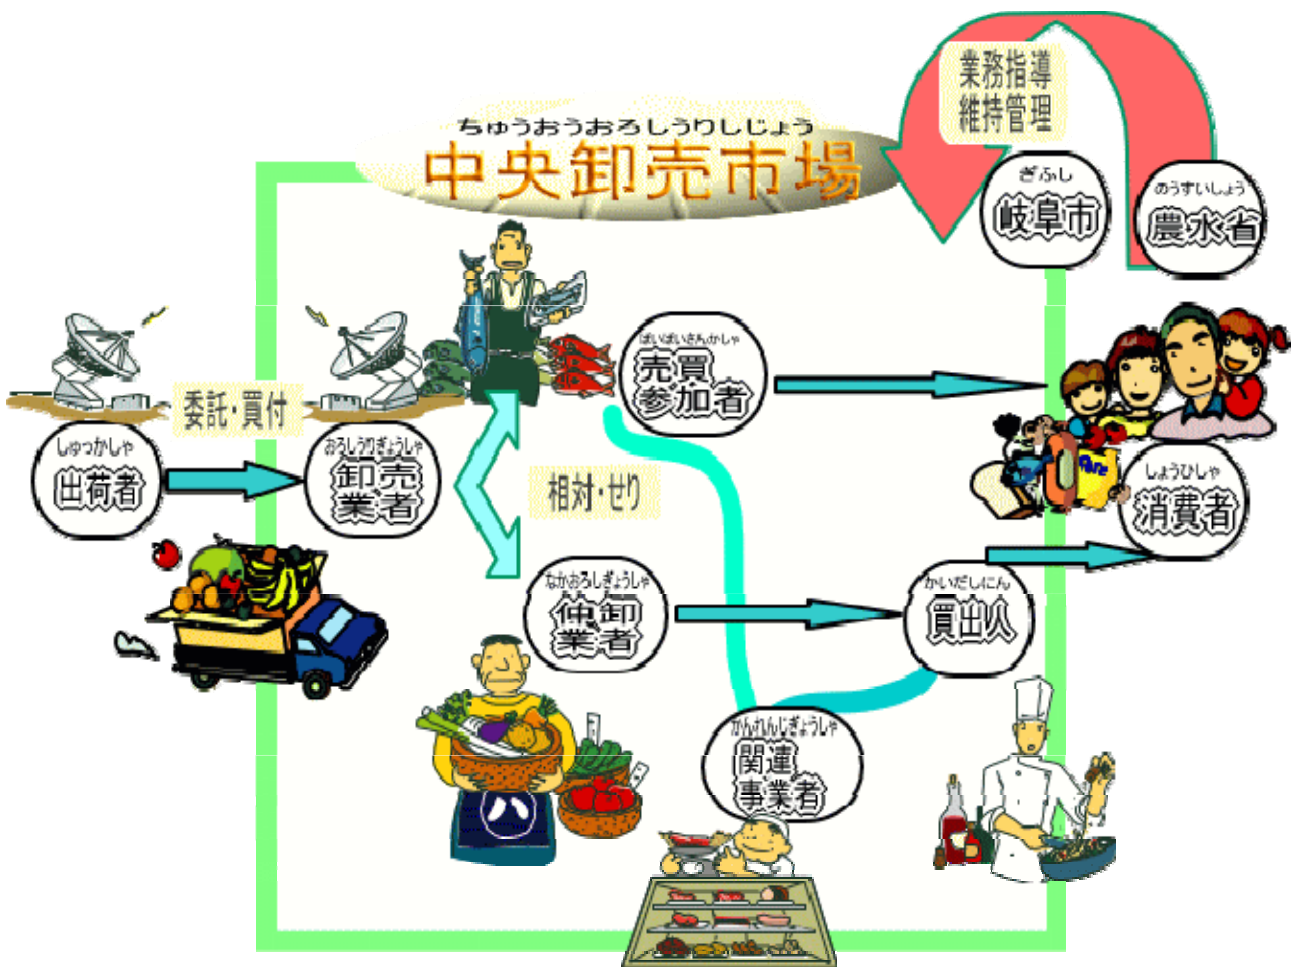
ちゅうおうおろしうりしじょう
中央卸売市場

業務指導
維持管理

ぎふし
岐阜市

のうすいしょう
農水省

ばいばいさんかしゃ
売買参加者

委託・買付

しゅっかしゃ
出荷者

おろしうりぎょうしゃ
卸売業者

相対・せり

しょうひしゃ
消費者

なかおろしぎょうしゃ
仲卸業者

かいだしにん
買出人

かんれんじぎょうしゃ
関連事業者

八